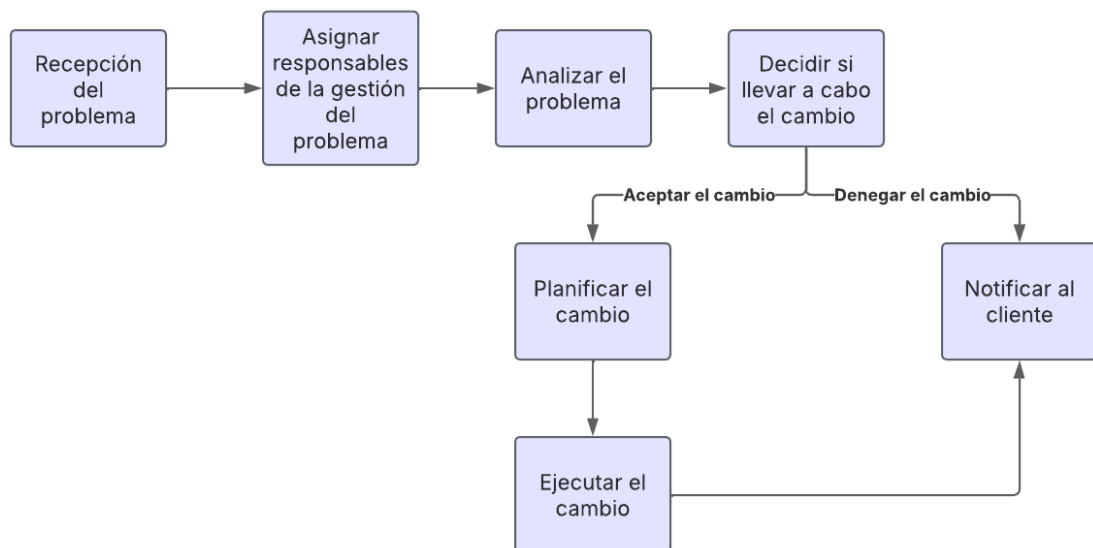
Recepción del problema

Asignar responsables de la gestión del problema

Analizar el problema

Decidir si llevar a cabo el cambio

Aceptar el cambio

Denegar el cambio

Planificar el cambio

Notificar al cliente

Ejecutar el cambio